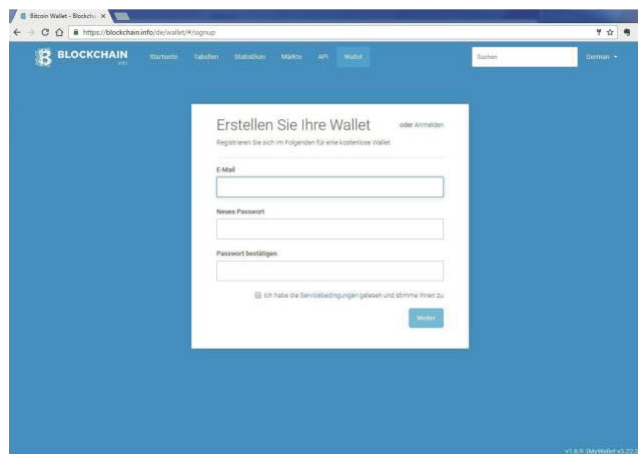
Bitcoin Wallet - Blockchain ×

https://blockchain.info/de/wallet/#/signup

BLOCKCHAIN info

Startseite Tabellen Statistiken Märkte API Wallet

Suchen

German ▾

Erstellen Sie Ihre Wallet

oder Anmelden

Registrieren Sie sich im Folgenden für eine kostenlose Wallet

E-Mail

Neues Passwort

Passwort bestätigen

Ich habe die Servicebedingungen gelesen und stimme ihnen zu

Weiter

v1.8.9 (MyWallet v3.22.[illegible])